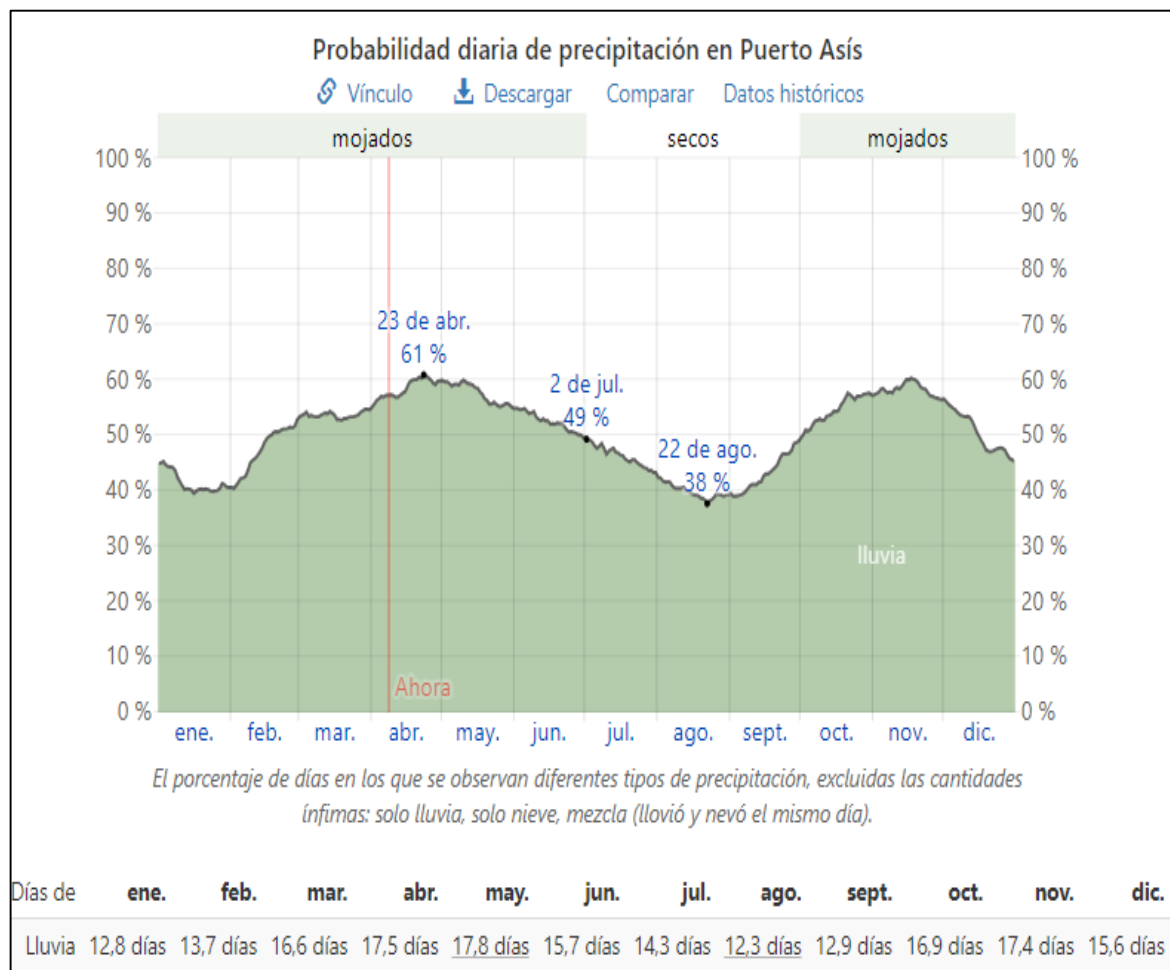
Probabilidad diaria de precipitación en Puerto Asís

Vínculo  Descargar  Comparar  Datos históricos

mojados  secos  mojados

100 %
90 %
80 %
70 %
60 %
50 %
40 %
30 %
20 %
10 %
0 %

23 de abr.
61 %

2 de jul.
49 %

22 de ago.
38 %

Lluvia

Ahora

ene. feb. mar. abr. may. jun. jul. ago. sept. oct. nov. dic.

El porcentaje de días en los que se observan diferentes tipos de precipitación, excluidas las cantidades ínfimas: solo lluvia, solo nieve, mezcla (llovió y nevó el mismo día).

| Días de | ene. | feb. | mar. | abr. | may. | jun. | jul. | ago. | sept. | oct. | nov. | dic. |
|---|---|---|---|---|---|---|---|---|---|---|---|---|
| Lluvia | 12,8 días | 13,7 días | 16,6 días | 17,5 días | 17,8 días | 15,7 días | 14,3 días | 12,3 días | 12,9 días | 16,9 días | 17,4 días | 15,6 días |